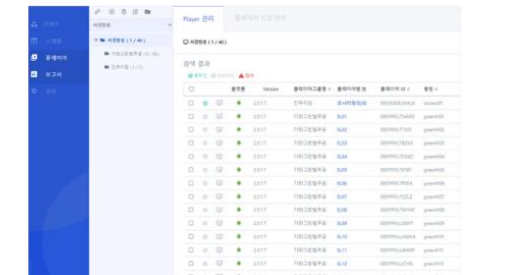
컨텐츠
스케줄
플레이어
보고서
설정

서경방송

서경방송 ( 1 / 40 )
기타그룹방송 (0 / 38)
업무지원 (1 / 1)

Player 관리
플레이어 상태 관리

서경방송 ( 1 / 40 )

검색 결과

추가
수정
삭제

| | | | 운영상태 | Version | 플레이어그룹명 | 플레이어명 | 플레이어 ID | 등록 |
|---|---|---|---|---|---|---|---|---|
| | | | | 2.0.17 | 인쇄지점 | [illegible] | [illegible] | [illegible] |
| | | | | 2.0.17 | 기타그룹방송 | SL01 | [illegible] | green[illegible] |
| | | | | 2.0.17 | 기타그룹방송 | SL02 | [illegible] | green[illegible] |
| | | | | 2.0.17 | 기타그룹방송 | SL03 | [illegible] | green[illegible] |
| | | | | 2.0.17 | 기타그룹방송 | SL04 | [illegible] | green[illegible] |
| | | | | 2.0.17 | 기타그룹방송 | SL05 | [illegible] | green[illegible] |
| | | | | 2.0.17 | 기타그룹방송 | SL06 | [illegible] | green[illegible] |
| | | | | 2.0.17 | 기타그룹방송 | SL07 | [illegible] | green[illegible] |
| | | | | 2.0.17 | 기타그룹방송 | SL08 | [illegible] | green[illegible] |
| | | | | 2.0.17 | 기타그룹방송 | SL09 | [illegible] | green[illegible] |
| | | | | 2.0.17 | 기타그룹방송 | SL10 | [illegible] | green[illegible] |
| | | | | 2.0.17 | 기타그룹방송 | SL11 | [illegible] | green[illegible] |
| | | | | 2.0.17 | 기타그룹방송 | SL12 | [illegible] | green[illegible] |